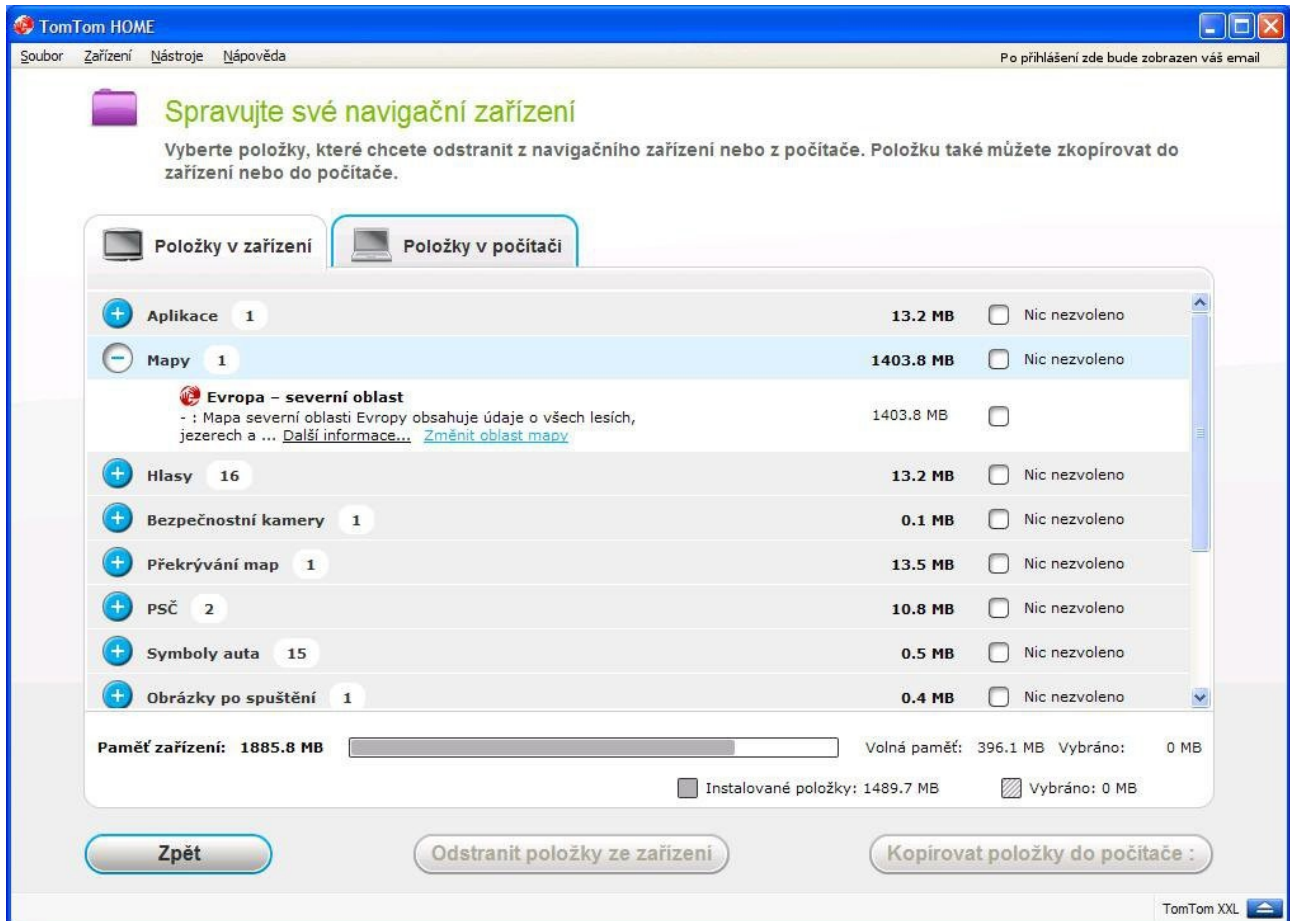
TomTom HOME

Soubor Zařízení Nástroje Nápověda

Po přihlášení zde bude zobrazen váš email

Spravujte své navigační zařízení

Vyberte položky, které chcete odstranit z navigačního zařízení nebo z počítače. Položku také můžete zkopírovat do zařízení nebo do počítače.

Položky v zařízení

Položky v počítači

| | | | |
|---|---|---|---|
| Aplikace 1 | 13.2 MB | | Nic nezvoleno |
| Mapy 1 | 1403.8 MB | | Nic nezvoleno |
| Evropa – severní oblast - : Mapa severní oblasti Evropy obsahuje údaje o všech lesích, jezerech a ... Další informace... Změnit oblast mapy | 1403.8 MB | | |
| Hlasy 16 | 13.2 MB | | Nic nezvoleno |
| Bezpečnostní kamery 1 | 0.1 MB | | Nic nezvoleno |
| Překrývání map 1 | 13.5 MB | | Nic nezvoleno |
| PSČ 2 | 10.8 MB | | Nic nezvoleno |
| Symboly auta 15 | 0.5 MB | | Nic nezvoleno |
| Obrázky po spuštění 1 | 0.4 MB | | Nic nezvoleno |

Paměť zařízení: 1885.8 MB

Volná paměť: 396.1 MB Vybráno: 0 MB

Instalované položky: 1489.7 MB

Vybráno: 0 MB

Zpět

Odstranit položky ze zařízení

Kopírovat položky do počítače :

TomTom XXL